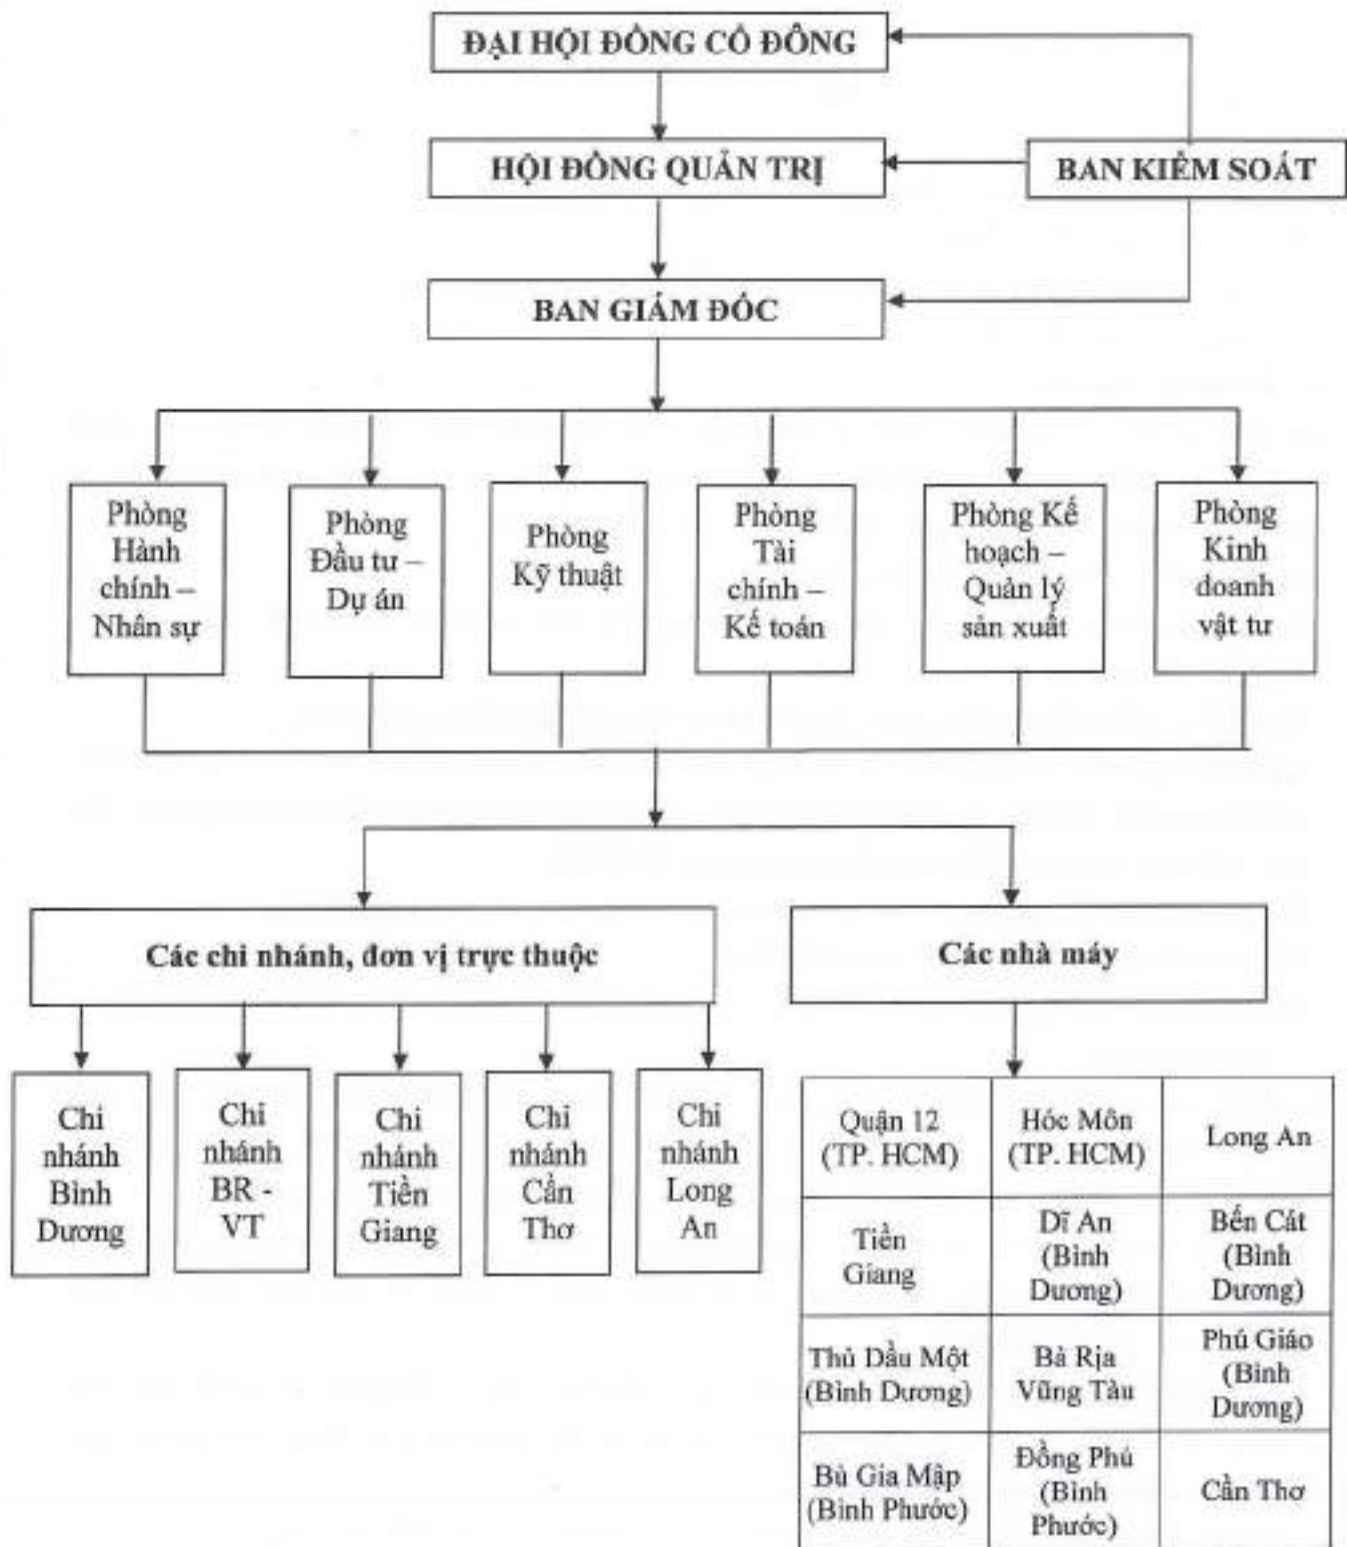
ĐẠI HỘI ĐỒNG CỔ ĐÔNG

HỘI ĐỒNG QUẢN TRỊ

BAN KIỂM SOÁT

BAN GIÁM ĐỐC

Phòng Hành chính – Nhân sự

Phòng Đầu tư – Dự án

Phòng Kỹ thuật

Phòng Tài chính – Kế toán

Phòng Kế hoạch – Quản lý sản xuất

Phòng Kinh doanh vật tư

Các chi nhánh, đơn vị trực thuộc

Các nhà máy

Chi nhánh Bình Dương

Chi nhánh BR - VT

Chi nhánh Tiền Giang

Chi nhánh Cần Thơ

Chi nhánh Long An

| Quận 12 (TP. HCM) | Hóc Môn (TP. HCM) | Long An |
|---|---|---|
| Tiền Giang | Dĩ An (Bình Dương) | Bến Cát (Bình Dương) |
| Thủ Dầu Một (Bình Dương) | Bà Rịa Vũng Tàu | Phú Giáo (Bình Dương) |
| Bù Gia Mập (Bình Phước) | Đồng Phú (Bình Phước) | Cần Thơ |